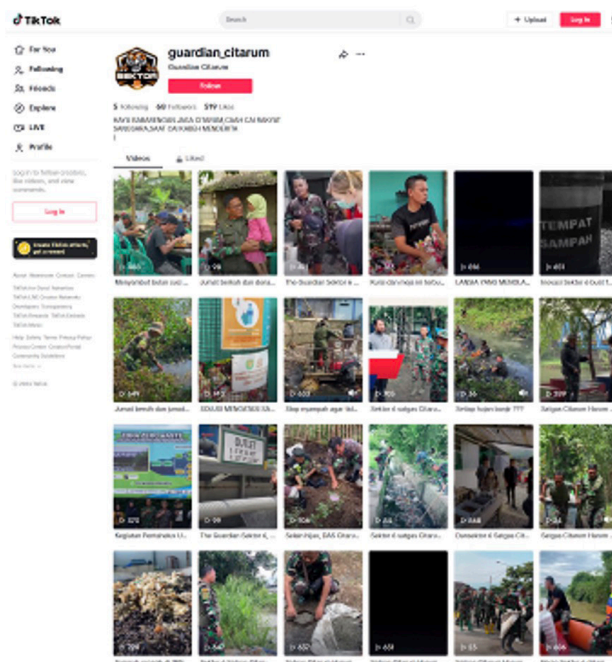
TikTok

Search

+ Upload

Log in

For You

Following

Friends

Explore

LIVE

Profile

Log in to follow creators, like videos, and view comments.

Log in

Create TikTok effects, get a reward

About Newsroom Contact Careers

TikTok for Good Advertise TikTok LIVE Creator Networks Developers Transparency TikTok Rewards TikTok Embeds

Help Safety Terms Privacy Policy Privacy Center Creator Portal Community Guidelines

See more

© 2024 TikTok

guardian_citarum

Guardian Citarum

Follow

5 Following 60 Followers 519 Likes

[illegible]

Videos

Liked

Menyambut bulan suci...

Jumat berkah dan dona...

The Guardian Sektor 6...

Kerja dan kerja ini terbu...

LAMBAT YANG MENGALI...

TEMPAT SAMPAH

Inovasi sektor 6 dout...

Jumat bersih dan jumat...

SOLUSI MENGATASI SA...

Stop nyampah agar tid...

Sektor 6 satgas Citaru...

Setiap hujan besar ???

Satgas Citarum Harum ...

Kegiatan Pemeliharan U...

The Guardian Sektor 6...

Selain hijau, DAS Citaru...

Sektor 6 satgas Citaru...

Dansektor 6 Satgas Cit...

Satgas Citarum Harum ...

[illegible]